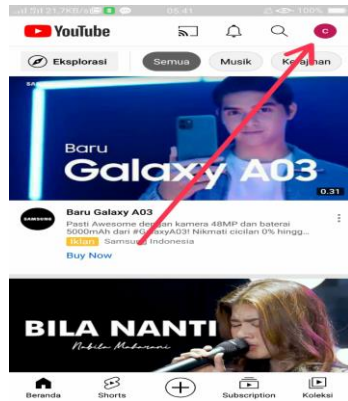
Tsel 21,7KB/s 05.41

YouTube

C

Eksplorasi

Semua

Musik

Kelajuan

SAMSUNG

Baru

Galaxy A03

0.31

SAMSUNG

Baru Galaxy A03

Pasti Awesome dengan kamera 48MP dan baterai 5000mAh dari #GalaxyA03! Nikmati cicilan 0% hingg...

Iklan · Samsung Indonesia

Buy Now

BILA NANTI

Nabila Maharani

Beranda

Shorts

Subscription

Koleksi